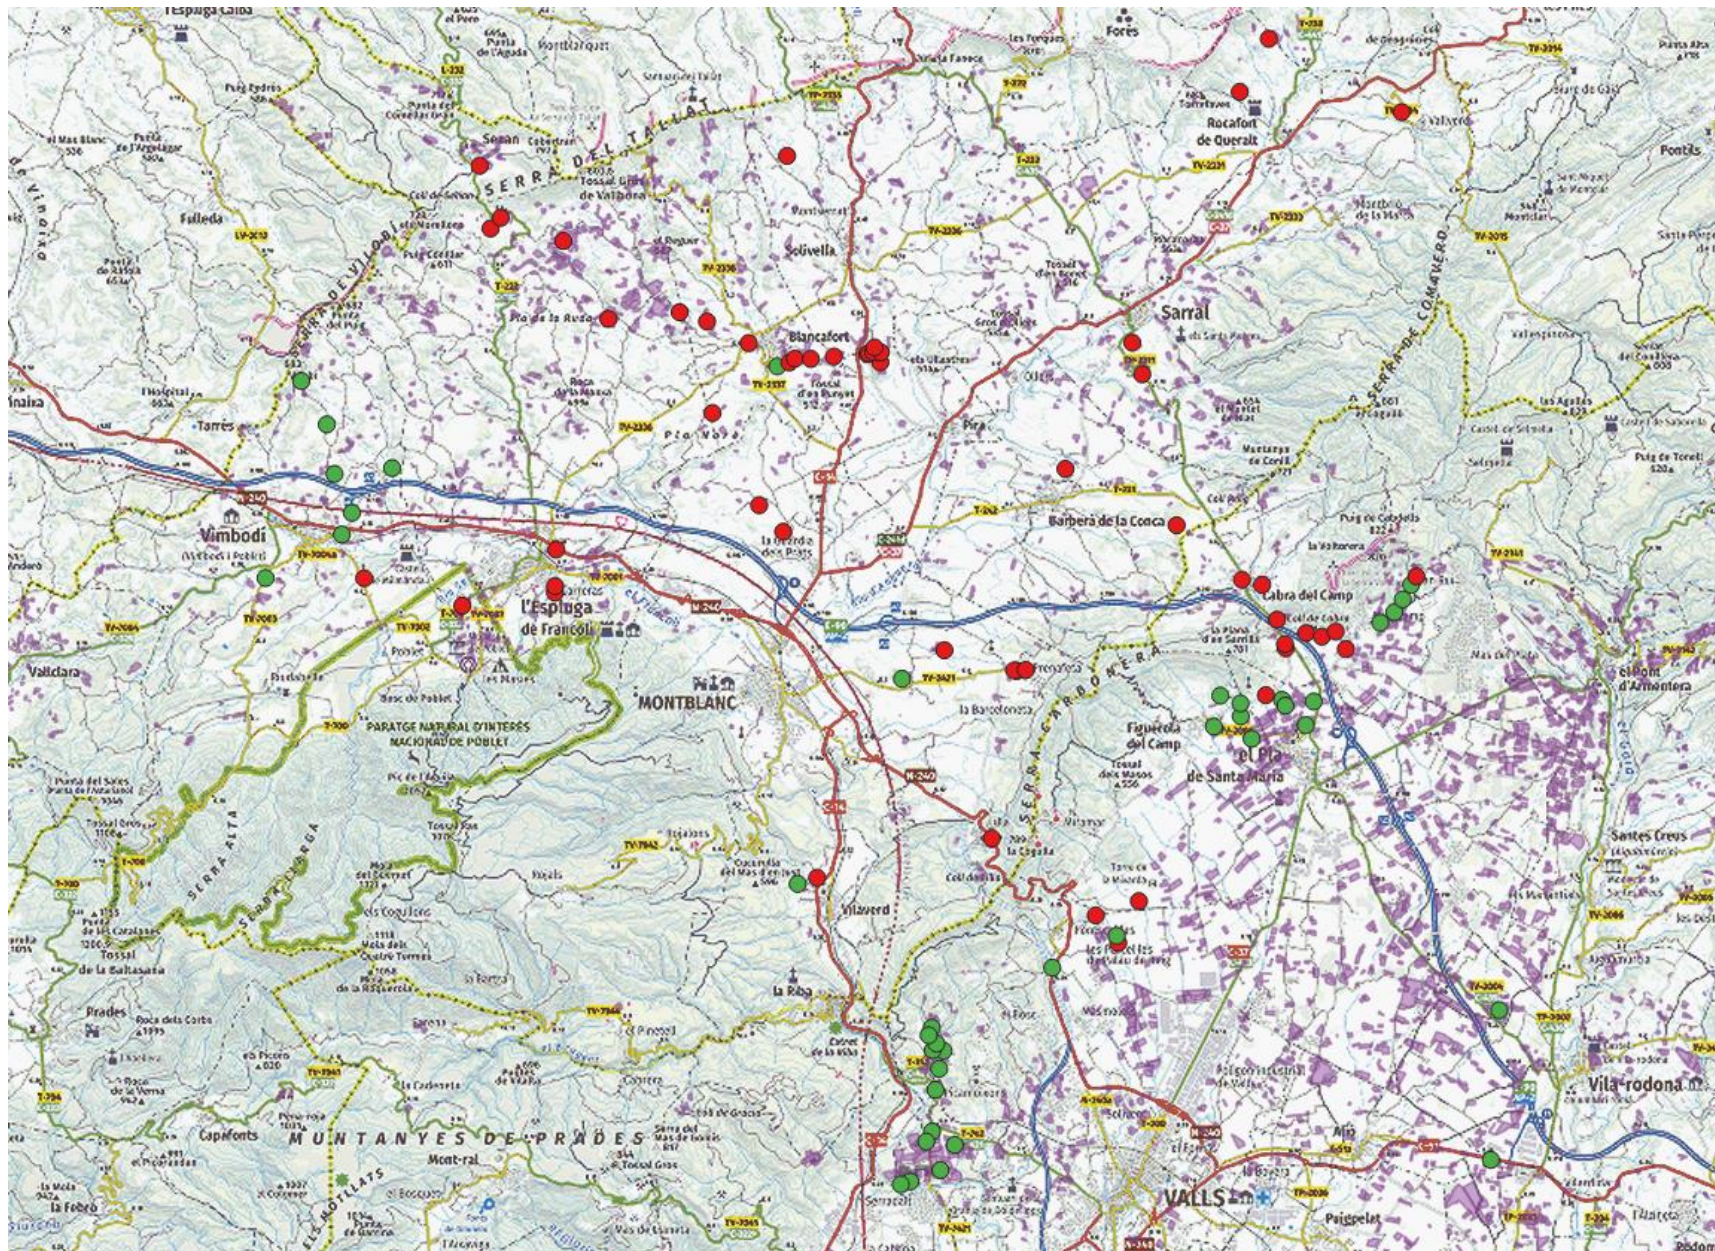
Fores
Rocafort de Queralt
Vallverd
Pontils
SERRA DEL TALLAT
Senan
Fulleda
Solivella
Blancafort
Sarral
SERRA DE COMALVERD
SERRA DE VILOBÍ
Tarrés
Vimbodí
L'Espluga de Francolí
Pira
Barberà de la Conca
Cabra del Camp
MONTBLANC
PARATGE NATURAL D'INTERÈS NACIONAL DE POBLET
Poblet
Vallclara
SERRA ALTA
SERRA LLARGA
Tossal de la Baltasana
Prades
Vilaverd
La Riba
Figuerola del Camp
el Pià de Santa Maria
El Pont d'Armentera
Santes Creus
Vila-rodona
Capafonts
MUNTANYES DE PRADES
Mont-ral
VALLS
Alió
Puigpelat
Sarral
la Barcelonesa
SERRA CARBONERA
Cabra del Camp